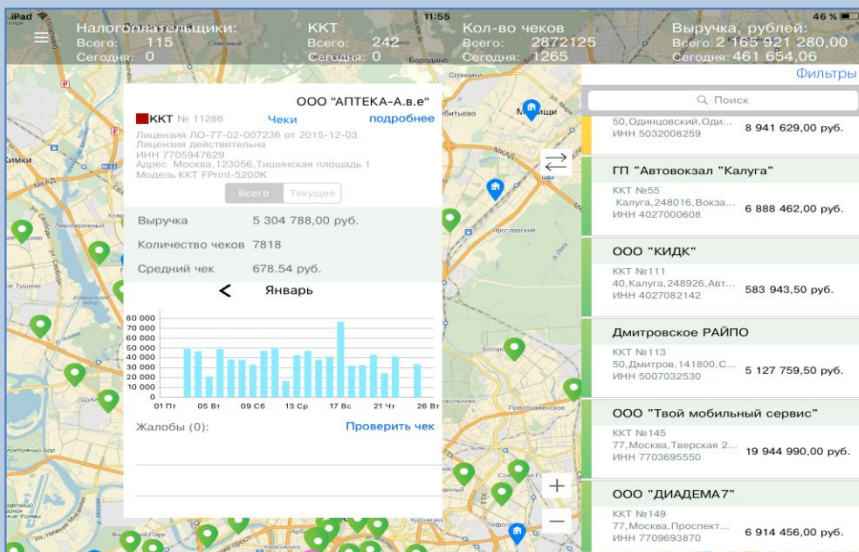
iPad 11:55 46 %

Налогоплательщики: Всего: 115 Сегодня: 0

ККТ Всего: 242 Сегодня: 0

Кол-во чеков Всего: 2872125 Сегодня: 1265

Выручка, рублей: Всего: 2 165 921 280,00 Сегодня: 461 654,06

Фильтры

Поиск

ООО "АПТЕКА-А.в.е"

ККТ № 11286 Чеки подробнее

Лицензия ЛО-77-02-007236 от 2015-12-03
Лицензия действительна
ИНН 7705947629
Адрес Москва,123056,Тишинская площадь 1
Модель ККТ FPrint-5200K

Всего Текущее

Выручка 5 304 788,00 руб.

Количество чеков 7818

Средний чек 678.54 руб.

< Январь

80 000
70 000
60 000
50 000
40 000
30 000
20 000
10 000
0

01 Пт 05 Вт 09 Сб 13 Ср 17 Вс 21 Чт 26 Вт

Жалобы (0): Проверить чек

50,Одинцовский,Оди...
ИНН 5032008259
8 941 629,00 руб.

ГП "Автовокзал "Калуга"
ККТ №55
Калуга,248016,Вокза...
ИНН 4027000608
6 888 462,00 руб.

ООО "КИДК"
ККТ №111
40,Калуга,248926,Авт...
ИНН 4027082142
583 943,50 руб.

Дмитровское РАЙПО
ККТ №113
50,Дмитров,141800,С...
ИНН 5007032530
5 127 759,50 руб.

ООО "Твой мобильный сервис"
ККТ №145
77,Москва,Тверская 2...
ИНН 7703695550
19 944 990,00 руб.

ООО "ДИАДЕМА7"
ККТ №149
77,Москва,Проспект...
ИНН 7709693870
6 914 456,00 руб.

Химки Мытищи МКАД Ярославский